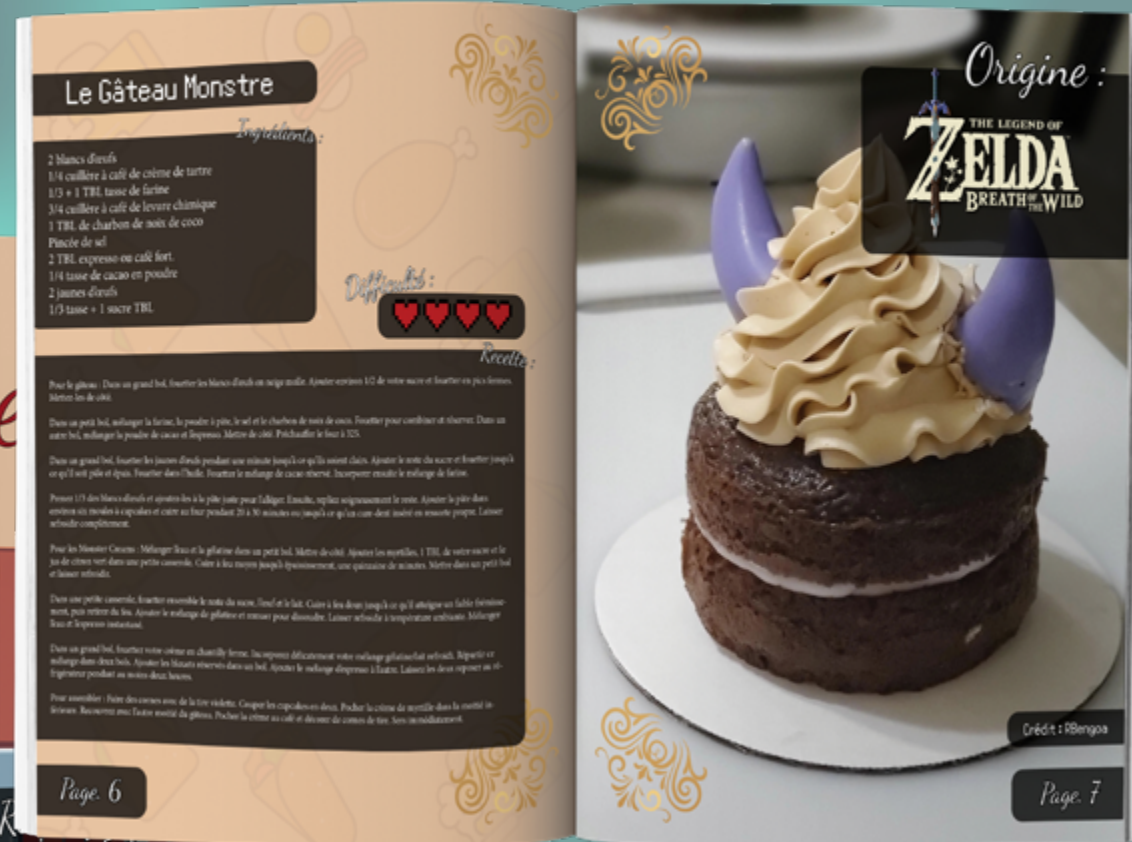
Le Gâteau Monstre

Ingrédients :

2 blancs d'œufs
1/4 cuillère à café de crème de tartre
1/3 + 1 TBL tasse de farine
3/4 cuillère à café de levure chimique
1 TBL de charbon de noix de coco
Pincée de sel
2 TBL expresso ou café fort.
1/4 tasse de cacao en poudre
2 jaunes d'œufs
1/3 tasse + 1 sucre TBL

Difficulté :

Recette :

Pour le gâteau : Dans un grand bol, fouetter les blancs d'œufs en neige molle. Ajouter environ 1/2 de votre sucre et fouetter en pics fermes. Mettez les de côté.

Dans un petit bol, mélanger la farine, la poudre à pâte, le sel et le charbon de noix de coco. Fouetter pour combiner et réserver. Dans un autre bol, mélanger la poudre de cacao et l'expresso. Mettre de côté. Préchauffer le four à 325.

Dans un grand bol, fouetter les jaunes d'œufs pendant une minute jusqu'à ce qu'ils soient clairs. Ajouter le reste du sucre et fouetter jusqu'à ce qu'il soit pâle et épais. Fouetter dans l'huile. Fouetter le mélange de cacao réservé. Incorporer ensuite le mélange de farine.

Prenez 1/3 des blancs d'œufs et ajoutez-les à la pâte juste pour l'alléger. Ensuite, repliez soigneusement le reste. Ajouter la pâte dans environ six moules à cupcakes et cuire au four pendant 20 à 30 minutes ou jusqu'à ce qu'un cure-dent inséré en ressorte propre. Laisser refroidir complètement.

Pour les Monster Creams : Mélanger l'eau et la gélatine dans un petit bol. Mettre de côté. Ajouter les myrtilles, 1 TBL de votre sucre et le jus de citron vert dans une petite casserole. Cuire à feu moyen jusqu'à épaississement, une quinzaine de minutes. Mettre dans un petit bol et laisser refroidir.

Dans une petite casserole, fouetter ensemble le reste du sucre, l'œuf et le lait. Cuire à feu doux jusqu'à ce qu'il atteigne un faible frémissement, puis retirer du feu. Ajouter le mélange de gélatine et remuer pour dissoudre. Laisser refroidir à température ambiante. Mélanger l'eau et l'expresso instantané.

Dans un grand bol, fouetter votre crème en chantilly ferme. Incorporez délicatement votre mélange gélatine/lait refroidi. Répartir ce mélange dans deux bols. Ajouter les biscuits réservés dans un bol. Ajouter le mélange d'expresso à l'autre. Laissez les deux reposer au réfrigérateur pendant au moins deux heures.

Pour assembler : Faire des cornes avec de la tire violette. Couper les cupcakes en deux. Pocher la crème de myrtille dans la moitié inférieure. Recouvrez avec l'autre moitié du gâteau. Pocher la crème au café et décorer de cornes de tire. Sers immédiatement.

Page. 6

Origine :

THE LEGEND OF ZELDA BREATH OF THE WILD

Crédit : RBengoa

Page. 7